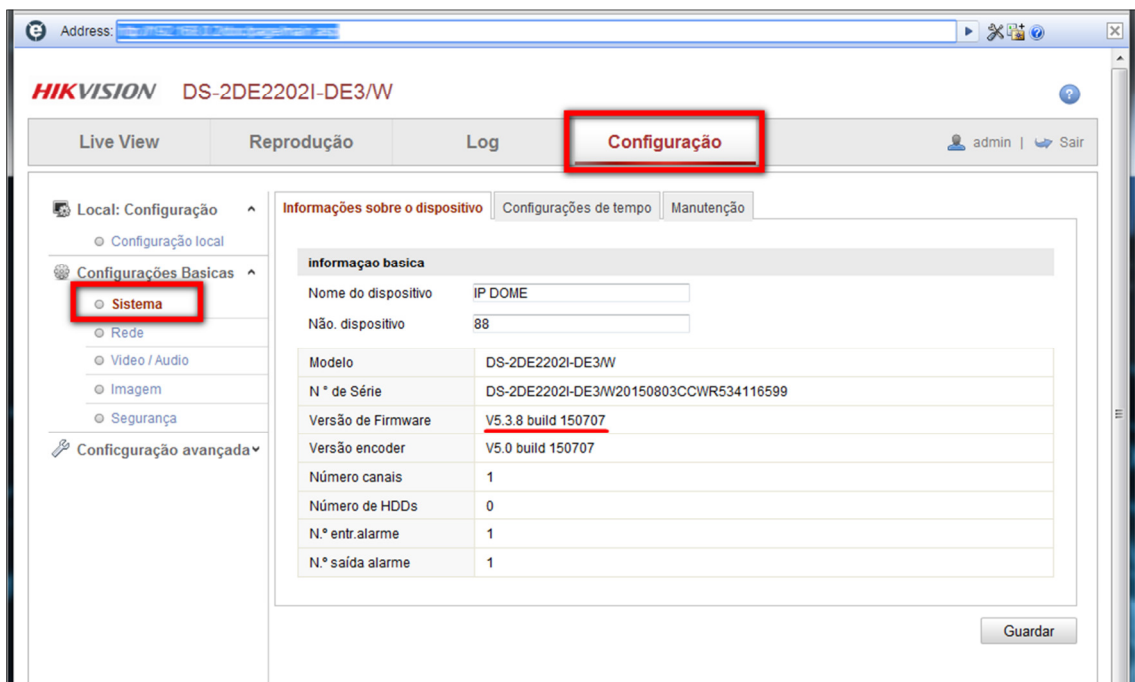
Address: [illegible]

HIKVISION DS-2DE2202I-DE3/W

Live View | Reprodução | Log | Configuração | admin | Sair

Local: Configuração
Configuração local
Configurações Basicas
Sistema
Rede
Video / Audio
Imagem
Segurança
Conficguração avançada

Informações sobre o dispositivo | Configurações de tempo | Manutenção

informaçao basica

| | |
|---|---|
| Nome do dispositivo | IP DOME |
| Não. dispositivo | 88 |

| | |
|---|---|
| Modelo | DS-2DE2202I-DE3/W |
| N ° de Série | DS-2DE2202I-DE3/W20150803CCWR534116599 |
| Versão de Firmware | V5.3.8 build 150707 |
| Versão encoder | V5.0 build 150707 |
| Número canais | 1 |
| Número de HDDs | 0 |
| N.º entr.alarme | 1 |
| N.º saída alarme | 1 |

Guardar